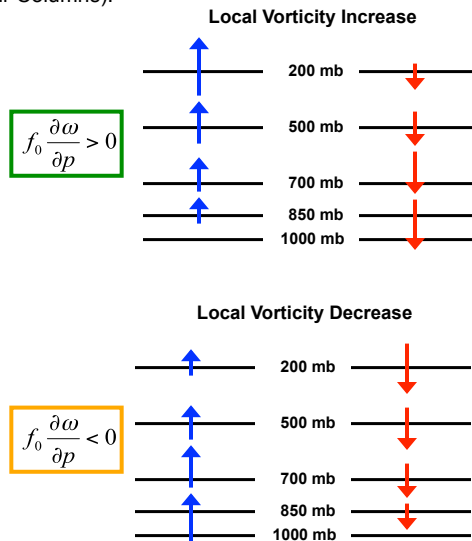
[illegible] Columns).

Local Vorticity Increase

$f_0 \frac{\partial \omega}{\partial p} > 0$

200 mb
500 mb
700 mb
850 mb
1000 mb

Local Vorticity Decrease

$f_0 \frac{\partial \omega}{\partial p} < 0$

200 mb
500 mb
700 mb
850 mb
1000 mb